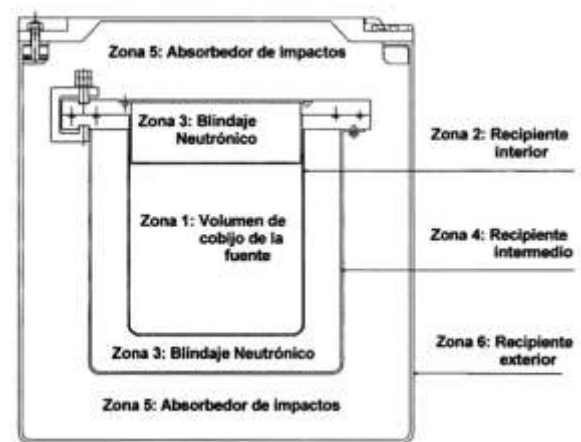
Zona 5: Absorbedor de impactos

Zona 3: Blindaje Neutrónico

Zona 2: Recipiente interior

Zona 1: Volumen de cobijo de la fuente

Zona 4: Recipiente intermedio

Zona 3: Blindaje Neutrónico

Zona 6: Recipiente exterior

Zona 5: Absorbedor de impactos